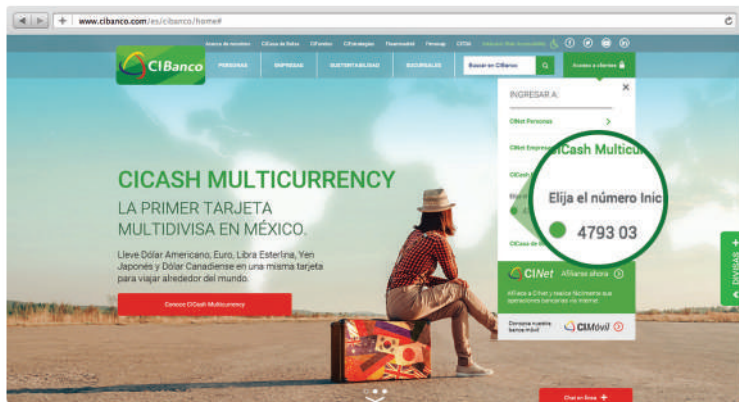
www.cibanco.com/es/cibanco/home#

Acerca de nosotros CICasa de Bolsa CIFondos CIEstrategias Fissmobili Fincomún CITSI

CIBanco

PERSONAS EMPRESAS SUSTENTABILIDAD SUCURSALES Buscar en CIBanco Acceso a clientes

INGRESAR A:

CINet Personas

CINet Empres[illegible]

CICash Multicu

Elija el número Inic

4793 03

CICasa de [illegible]

CINet Afíliate ahora

Afíliate a CINet y realiza fácilmente sus operaciones bancarias vía Internet.

Conozca nuestra banca móvil CIMóvil

DIVISAS

CICASH MULTICURRENCY

LA PRIMER TARJETA MULTIDIVISA EN MÉXICO.

Lleve Dólar Americano, Euro, Libra Esterlina, Yen Japonés y Dólar Canadiense en una misma tarjeta para viajar alrededor del mundo.

Conoce CICash Multicurrency

Chat en línea